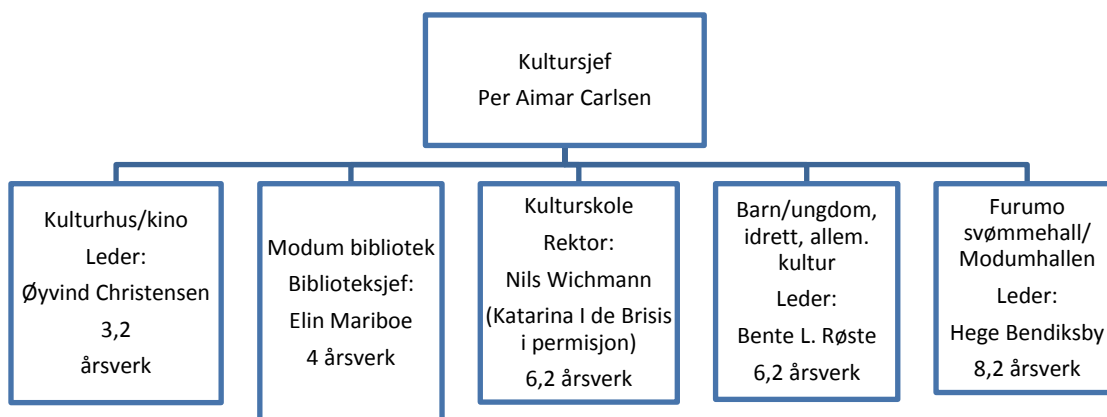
Kultursjef
Per Aimar Carlsen

Kulturhus/kino
Leder:
Øyvind Christensen
3,2
årsverk

Modum bibliotek
Biblioteksjef:
Elin Mariboe
4 årsverk

Kulturskole
Rektor:
Nils Wichmann
(Katarina I de Brisis i permisjon)
6,2 årsverk

Barn/ungdom, idrett, allem. kultur
Leder:
Bente L. Røste
6,2 årsverk

Furumo svømmehall/ Modumhallen
Leder:
Hege Bendiksby
8,2 årsverk